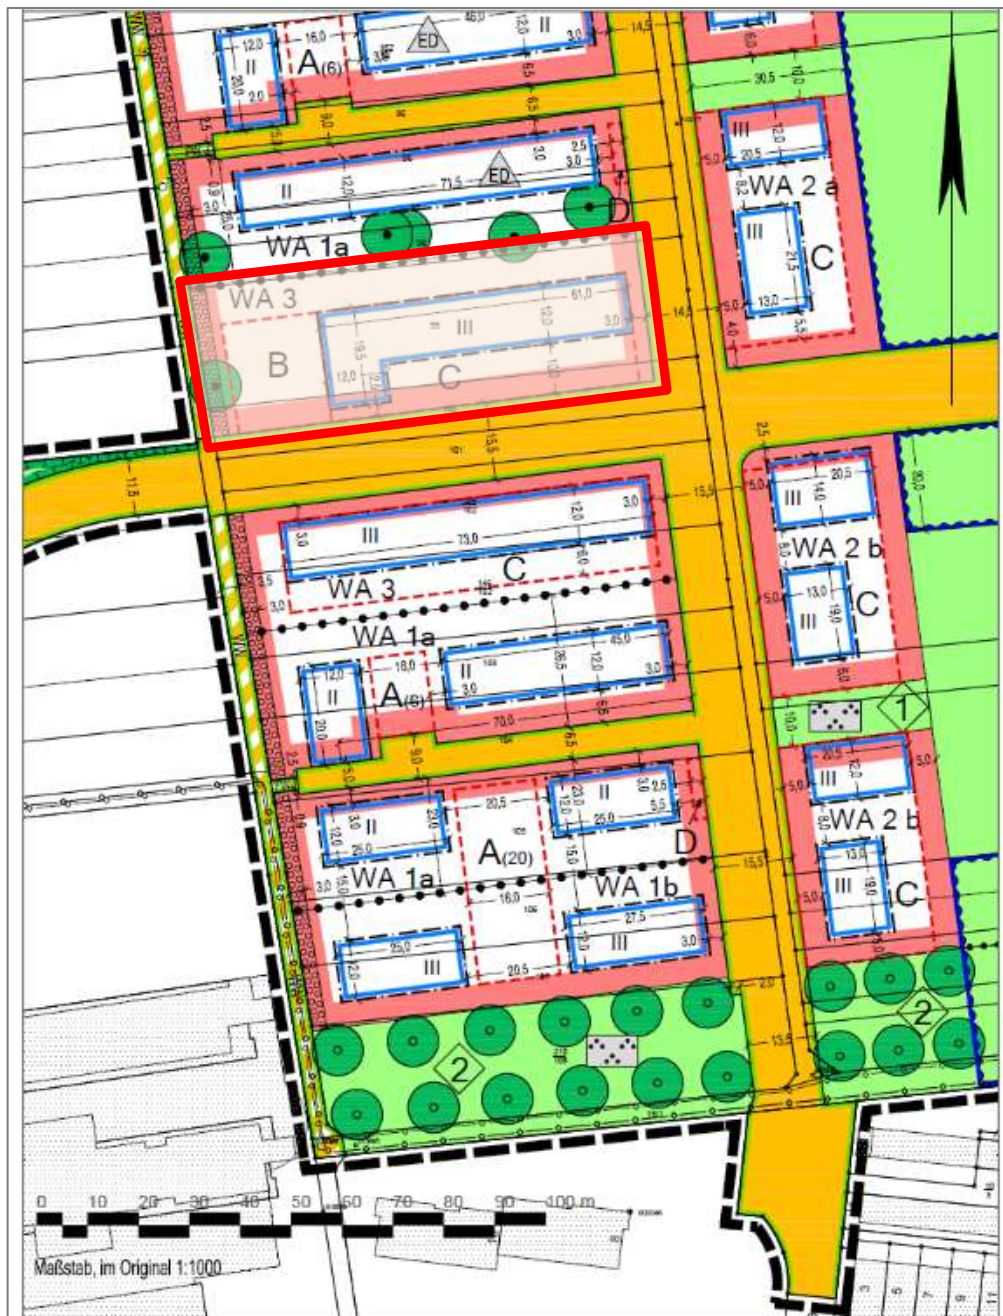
II
12,0
20,0
2,0
16,0
A(6)
ED
46,0
12,0
II
3,0
14,5
6,0
30,5
10,0
III
12,0
20,5
WA 2 a
II
71,5
ED
3,0
2,5
D
WA 1a
III
21,5
C
13,0
5,0
WA 3
61,0
III
12,0
3,0
14,5
B
19,5
12,0
C
10,0
11,5
15,5
2,5
20,5
III
14,0
WA 2 b
III
13,0
19,0
C
III
73,0
12,0
3,0
C
WA 3
WA 1a
II
12,0
20,0
18,0
A(6)
II
45,0
26,5
12,0
3,0
70,0
6,5
9,0
1
III
12,0
WA 2 b
20,5
II
12,0
25,0
A(20)
15,0
II
25,0
5,5
D
15,5
WA 1a
WA 1b
16,0
27,5
III
13,0
19,0
C
25,0
III
20,5
III
3,0
2
2
13,5
0
10
20
30
40
50
60
70
80
90
100 m
Maßstab, im Original 1:1000